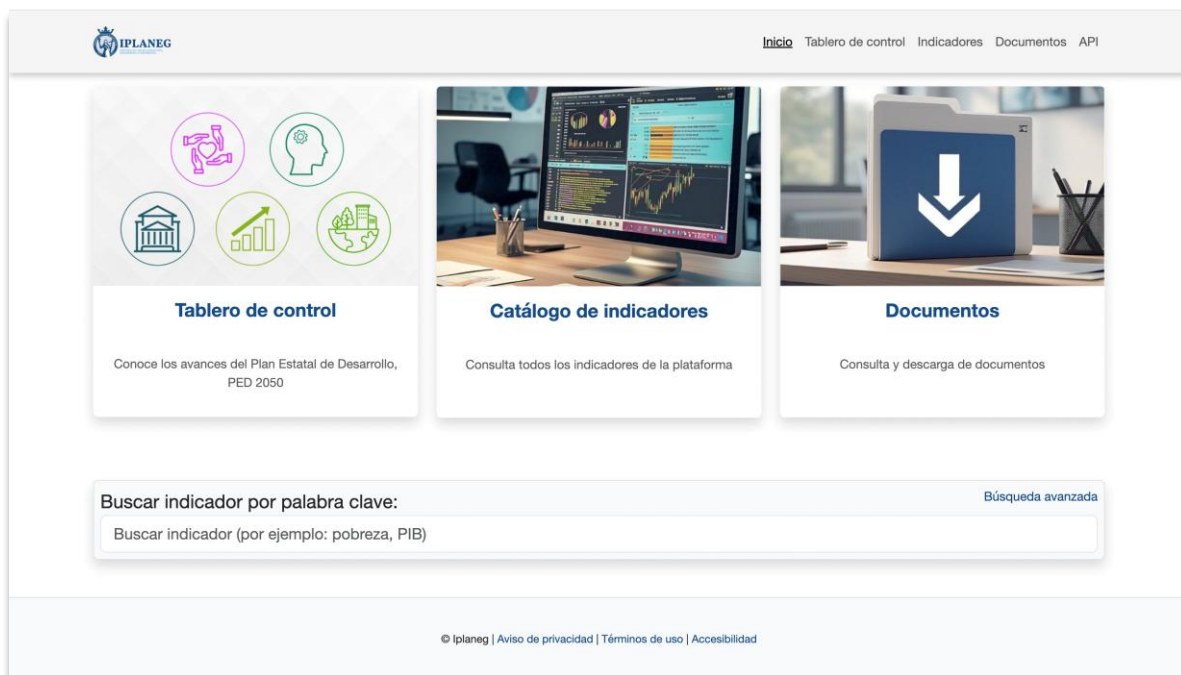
IPLANEG

Inicio Tablero de control Indicadores Documentos API

Tablero de control

Conoce los avances del Plan Estatal de Desarrollo, PED 2050

Catálogo de indicadores

Consulta todos los indicadores de la plataforma

Documentos

Consulta y descarga de documentos

Buscar indicador por palabra clave:

Búsqueda avanzada

Buscar indicador (por ejemplo: pobreza, PIB)

© Iplaneg | Aviso de privacidad | Términos de uso | Accesibilidad